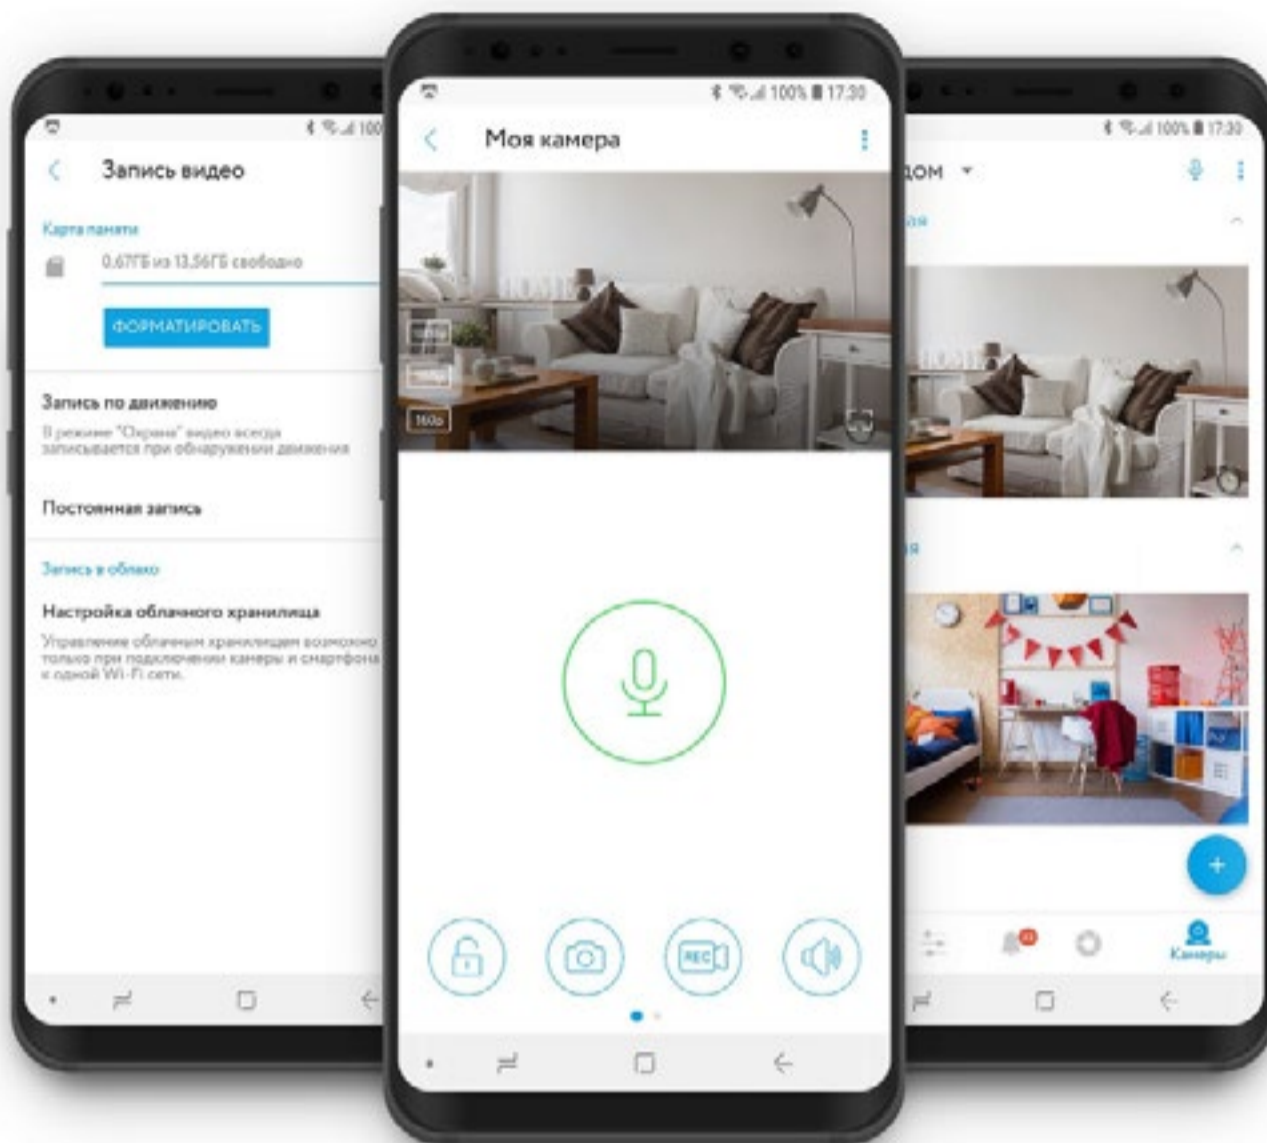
100

Запись видео

Карта памяти

0,67ГБ из 13,56ГБ свободно

ФОРМАТИРОВАТЬ

Запись по движению

В режиме "Охрана" видео всегда записывается при обнаружении движения

Постоянная запись

Запись в облако

Настройка облачного хранилища

Управление облачным хранилищем возможно только при подключении камеры и смартфона к одной Wi-Fi сети.

100% 17:30

Моя камера

REC

100% 17:30

дом

Камеры